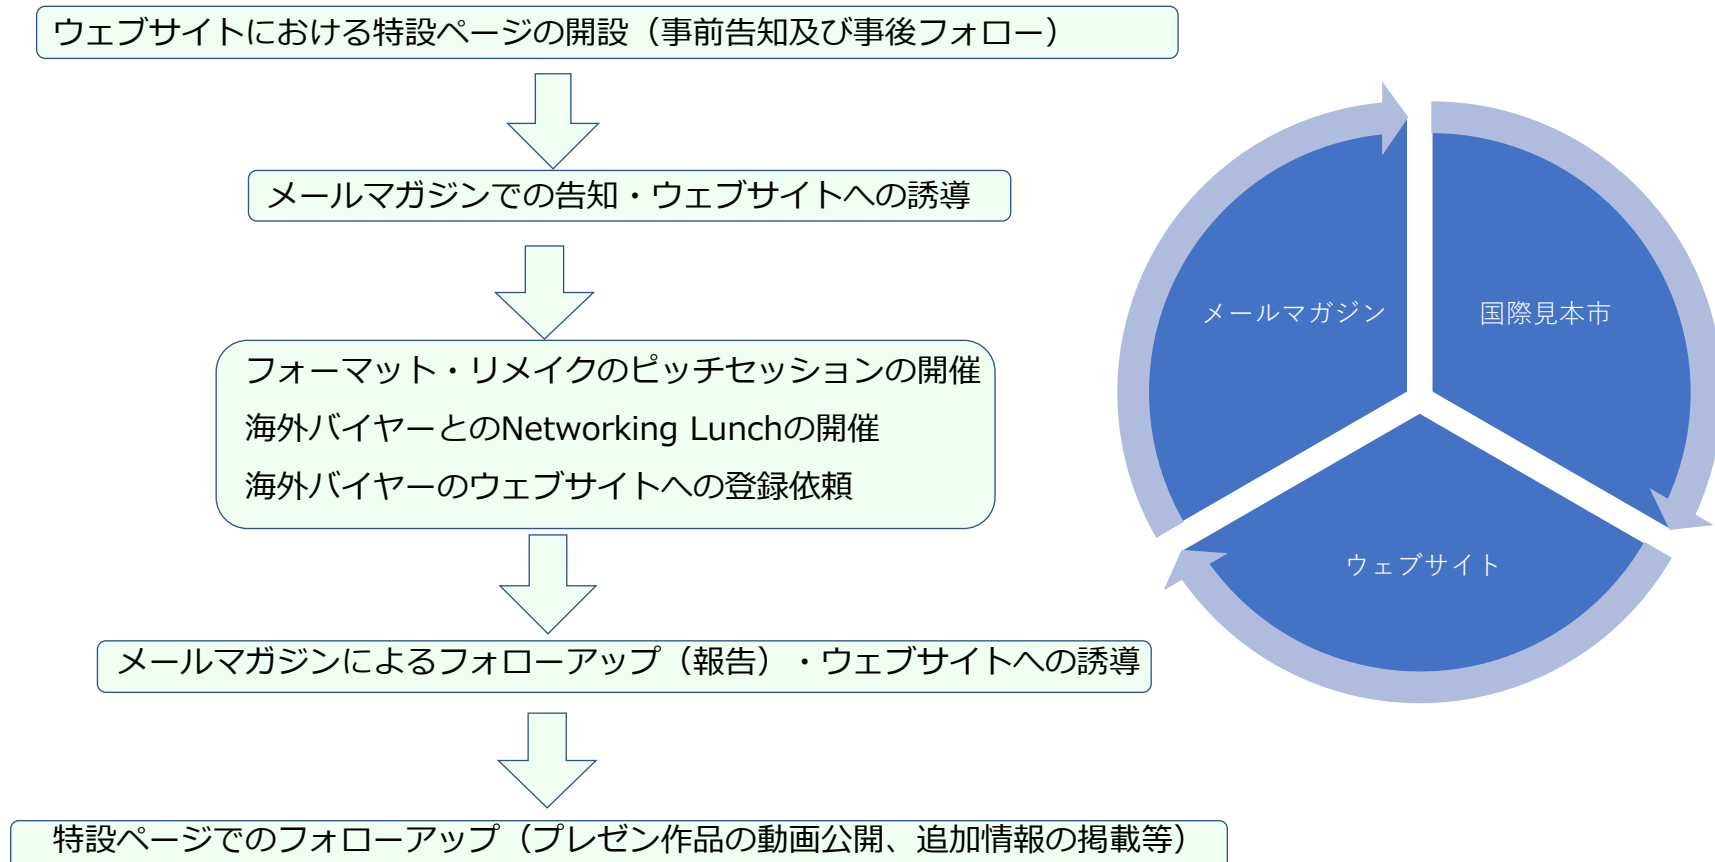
ウェブサイトにおける特設ページの開設（事前告知及び事後フォロー）

メールマガジンでの告知・ウェブサイトへの誘導

フォーマット・リメイクのピッチセッションの開催
海外バイヤーとのNetworking Lunchの開催
海外バイヤーのウェブサイトへの登録依頼

メールマガジンによるフォローアップ（報告）・ウェブサイトへの誘導

特設ページでのフォローアップ（プレゼン作品の動画公開、追加情報の掲載等）

メールマガジン

国際見本市

ウェブサイト